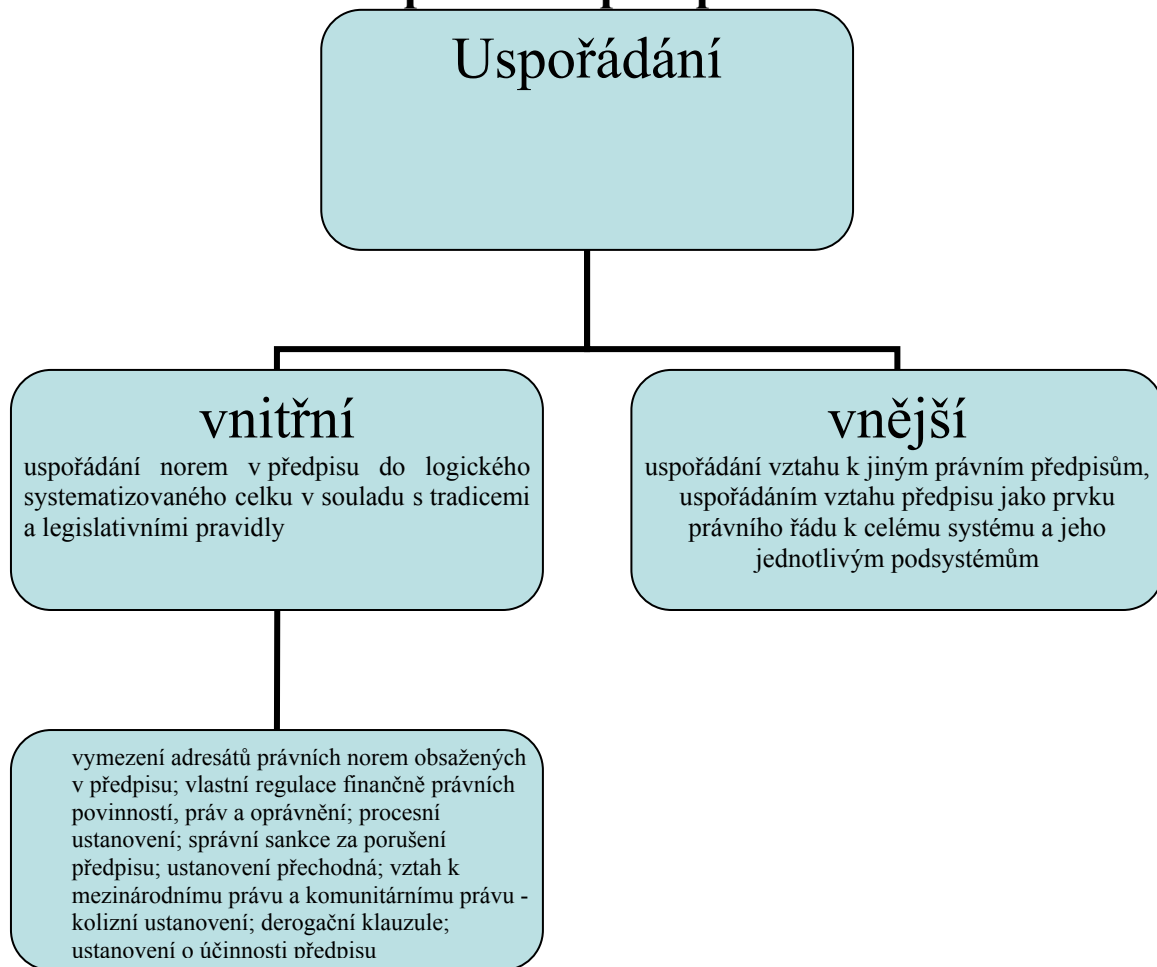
Uspořádání

vnitřní
uspořádání norem v předpisu do logického systematizovaného celku v souladu s tradicemi a legislativními pravidly

vnější
uspořádání vztahu k jiným právním předpisům, uspořádáním vztahu předpisu jako prvku právního řádu k celému systému a jeho jednotlivým podsystémům

vymezení adresátů právních norem obsažených v předpisu; vlastní regulace finančně právních povinností, práv a oprávnění; procesní ustanovení; správní sankce za porušení předpisu; ustanovení přechodná; vztah k mezinárodnímu právu a komunitárnímu právu - kolizní ustanovení; derogační klauzule; ustanovení o účinnosti předpisu